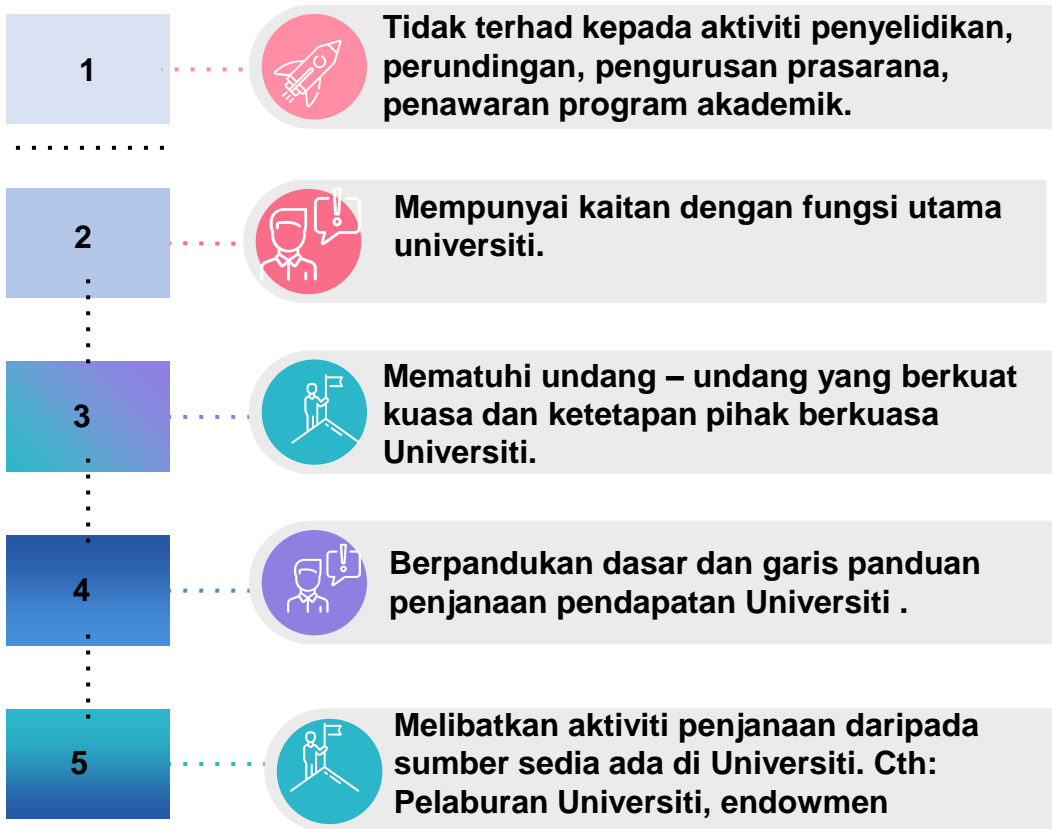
1

Tidak terhad kepada aktiviti penyelidikan, perundingan, pengurusan prasarana, penawaran program akademik.

2

Mempunyai kaitan dengan fungsi utama universiti.

3

Mematuhi undang – undang yang berkuat kuasa dan ketetapan pihak berkuasa Universiti.

4

Berpandukan dasar dan garis panduan penjanaan pendapatan Universiti .

5

Melibatkan aktiviti penjanaan daripada sumber sedia ada di Universiti. Cth: Pelaburan Universiti, endowmen